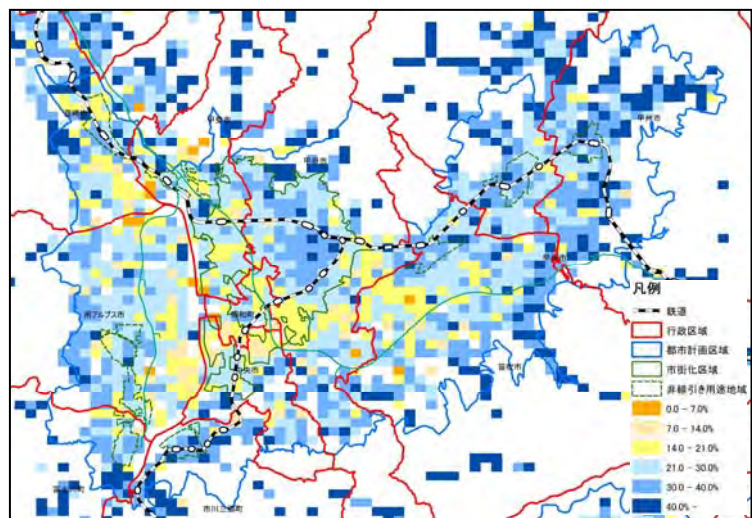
凡例

鉄道

行政区域

都市計画区域

市街化区域

非線引き用途地域

0.0 - 7.0%

7.0 - 14.0%

14.0 - 21.0%

21.0 - 30.0%

30.0 - 40.0%

40.0% -

南アルプス市

昭和町

中央市

甲府市

笛吹市

甲州市

市川三郷町

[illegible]